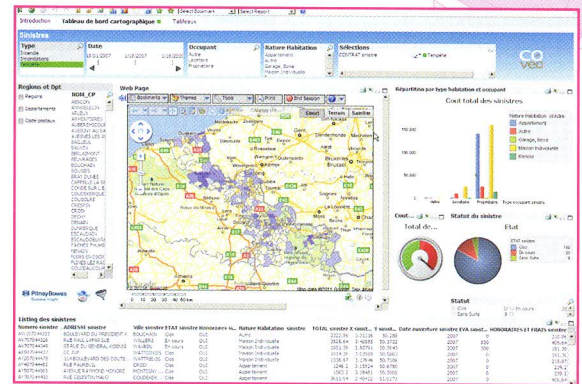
Introduction Tableau de bord cartographique Tableaux

Sinistres

Type
Incendie
Inondations
Tempête

Date
13/01/2007 1/12/2007 1/12/2007

Occupant
Autre
Locataire
Propriétaire

Nature Habitation
Appartement
Autre
Garage, Boxe
Maison Individuelle

Sélections
CONTRAT sinistre Tempête

CO
VEO

Regions et Dpt
Regions
Departements
Code postaux

NOM_CP
ABBEVILLE
ACHEUX
AILLY SUR NOYE
AIRAINES
ALBERT
ARGOEUVES
AUXI LE CHATEAU
BEAUVAIS
BERTANGLES
BOVES
BRAY SUR SOMME
CAYEUX SUR MER
CONTY
CORBIE
CRECY
CROIX
DOULLENS
DUNKERQUE
ESCAUDOEUVRES
FRIVILLE
HAM
NESLE
PERONNE
ROYE

Web Page
Bookmarks Frames Tools Print 3rd Session

Court Terrain Satellite

Répartition par type habitation et occupant

Cout total des sinistres

Nature Habitation sinistre
Appartement
Autre
Garage, Boxe
Maison Individuelle
Ferme

Cout... Total de...

Statut du sinistre
Etat

Statut

Listing des sinistres

| Numero sinistre | ADRESSE sinistre | Ville sinistre | ETAT sinistre | Honoraires | Nature Habitation sinistre | TOTAL sinistre | X sinist... | Y sinist... | Date ouverture sinistre | EVA sinist... | HONORAIRES ET FRAIS sinistre |
|---|---|---|---|---|---|---|---|---|---|---|---|
| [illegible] | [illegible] | BOUCHAIN | Clos | OUI | Autre | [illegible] | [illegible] | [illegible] | 2007 | | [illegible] |
| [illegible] | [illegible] | WALLERS | En cours | OUI | Maison Individuelle | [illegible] | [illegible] | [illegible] | 2007 | | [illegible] |
| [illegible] | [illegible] | VALENCIENNES | En cours | OUI | Maison Individuelle | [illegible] | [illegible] | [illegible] | 2007 | | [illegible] |
| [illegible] | CC SUP | WATTRELOS | Clos | OUI | Autre | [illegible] | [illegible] | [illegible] | 2007 | | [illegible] |
| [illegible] | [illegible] | DENAIN | En cours | OUI | Maison Individuelle | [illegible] | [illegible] | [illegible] | 2007 | | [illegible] |
| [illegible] | RUE PAUL FOUCAUD | TOURCOING | Clos | OUI | Maison Individuelle | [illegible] | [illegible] | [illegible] | 2007 | | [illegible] |
| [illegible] | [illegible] | CAUDRY | Clos | OUI | Appartement | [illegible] | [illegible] | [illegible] | 2007 | | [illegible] |
| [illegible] | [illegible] | COUDEKERQUE | Clos | OUI | Appartement | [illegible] | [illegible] | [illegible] | 2007 | | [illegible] |

PitneyBowes